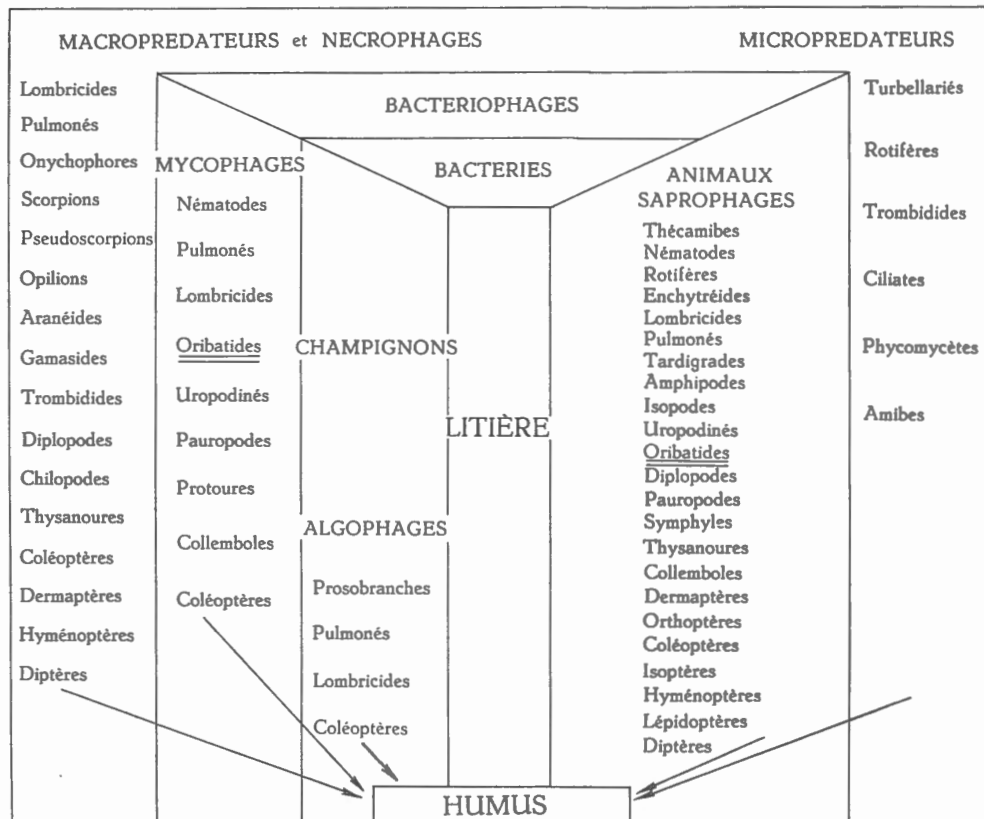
MACROPREDATEURS et NECROPHAGES

MICROPREDATEURS

Lombricides
Pulmonés
Onychophores
Scorpions
Pseudoscorpions
Opilions
Aranéides
Gamasides
Trombidides
Diplopodes
Chilopodes
Thysanoures
Coléoptères
Dermaptères
Hyménoptères
Diptères

BACTERIOPHAGES

MYCOPHAGES
Nématodes
Pulmonés
Lombricides
Oribatides
Uropodinés
Pauropodes
Protoures
Collemboles
Coléoptères

BACTERIES

CHAMPIGNONS

LITIÈRE

ALGOPHAGES
Prosobranches
Pulmonés
Lombricides
Coléoptères

ANIMAUX SAPROPHAGES
Thécamibes
Nématodes
Rotifères
Enchytréides
Lombricides
Pulmonés
Tardigrades
Amphipodes
Isopodes
Uropodinés
Oribatides
Diplopodes
Pauropodes
Symphyles
Thysanoures
Collemboles
Dermaptères
Orthoptères
Coléoptères
Isoptères
Hyménoptères
Lépidoptères
Diptères

Turbellariés
Rotifères
Trombidides
Ciliates
Phycomycètes
Amibes

HUMUS